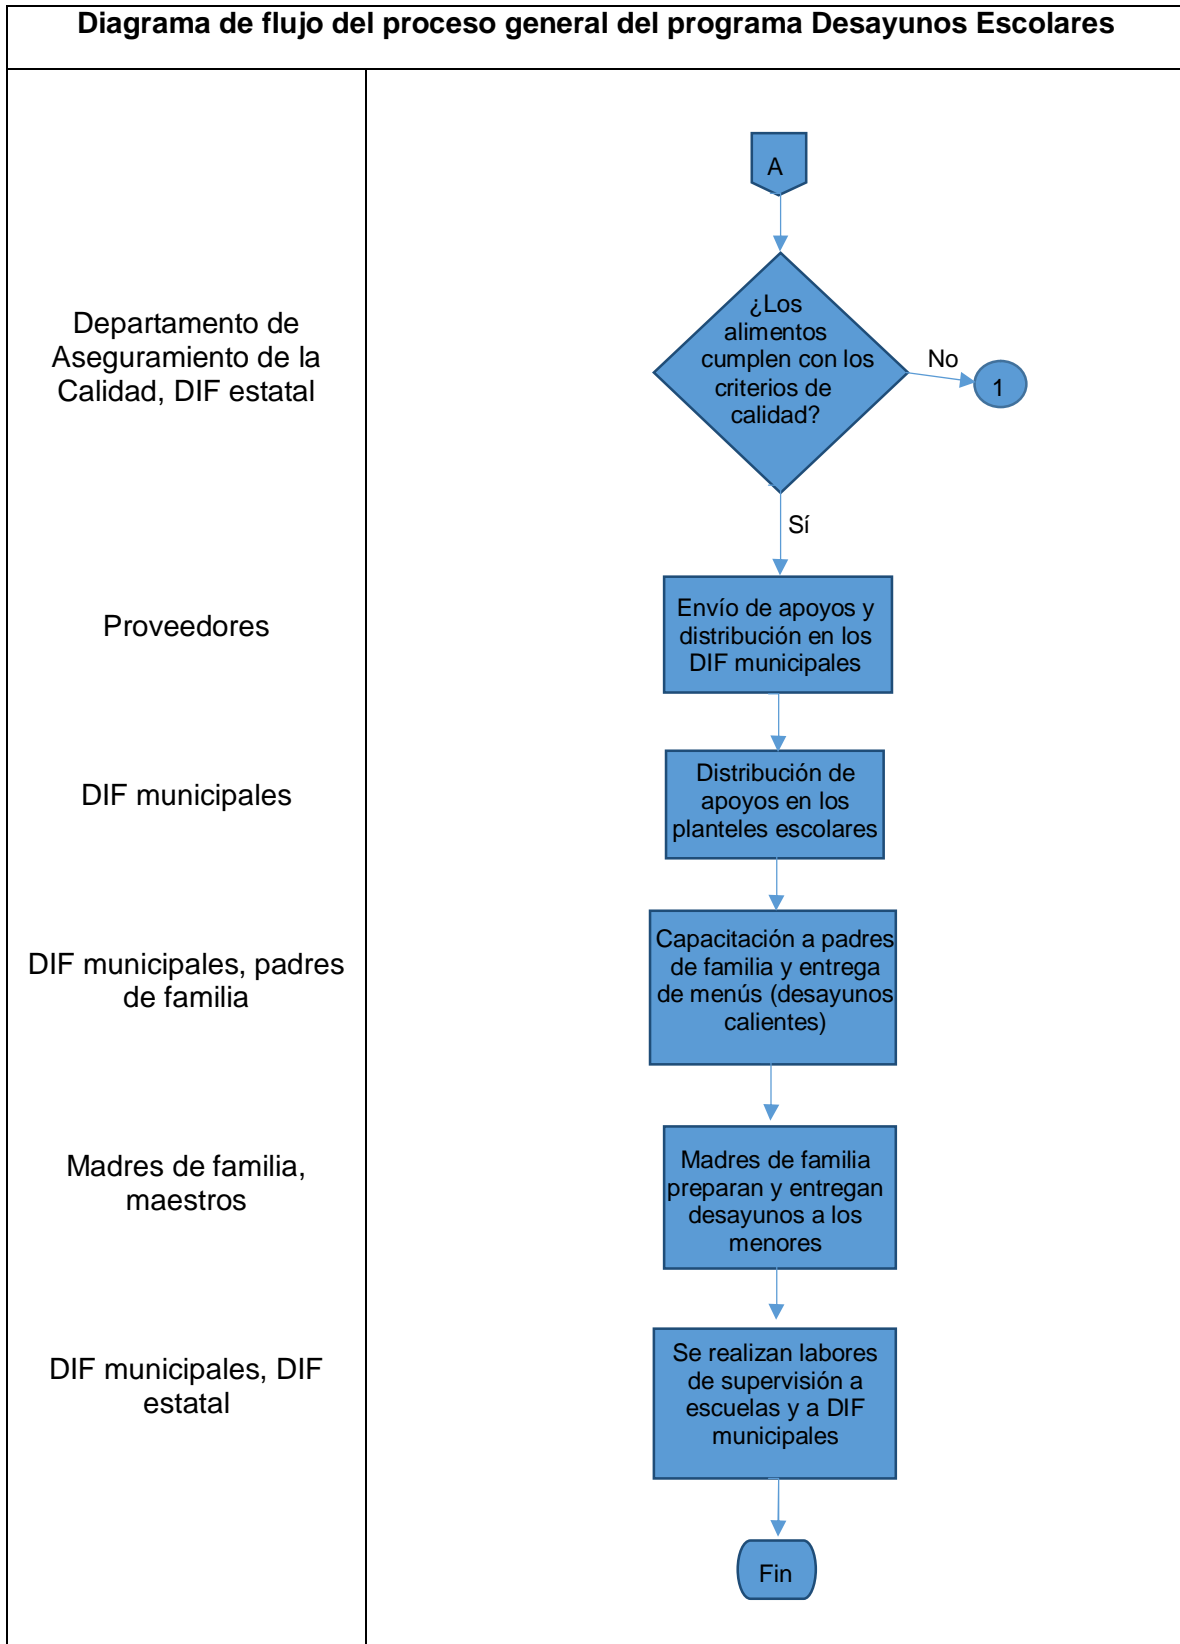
Diagrama de flujo del proceso general del programa Desayunos Escolares

Departamento de Aseguramiento de la Calidad, DIF estatal

A

¿Los alimentos cumplen con los criterios de calidad?

No

1

Sí

Proveedores

Envío de apoyos y distribución en los DIF municipales

DIF municipales

Distribución de apoyos en los planteles escolares

DIF municipales, padres de familia

Capacitación a padres de familia y entrega de menús (desayunos calientes)

Madres de familia, maestros

Madres de familia preparan y entregan desayunos a los menores

DIF municipales, DIF estatal

Se realizan labores de supervisión a escuelas y a DIF municipales

Fin